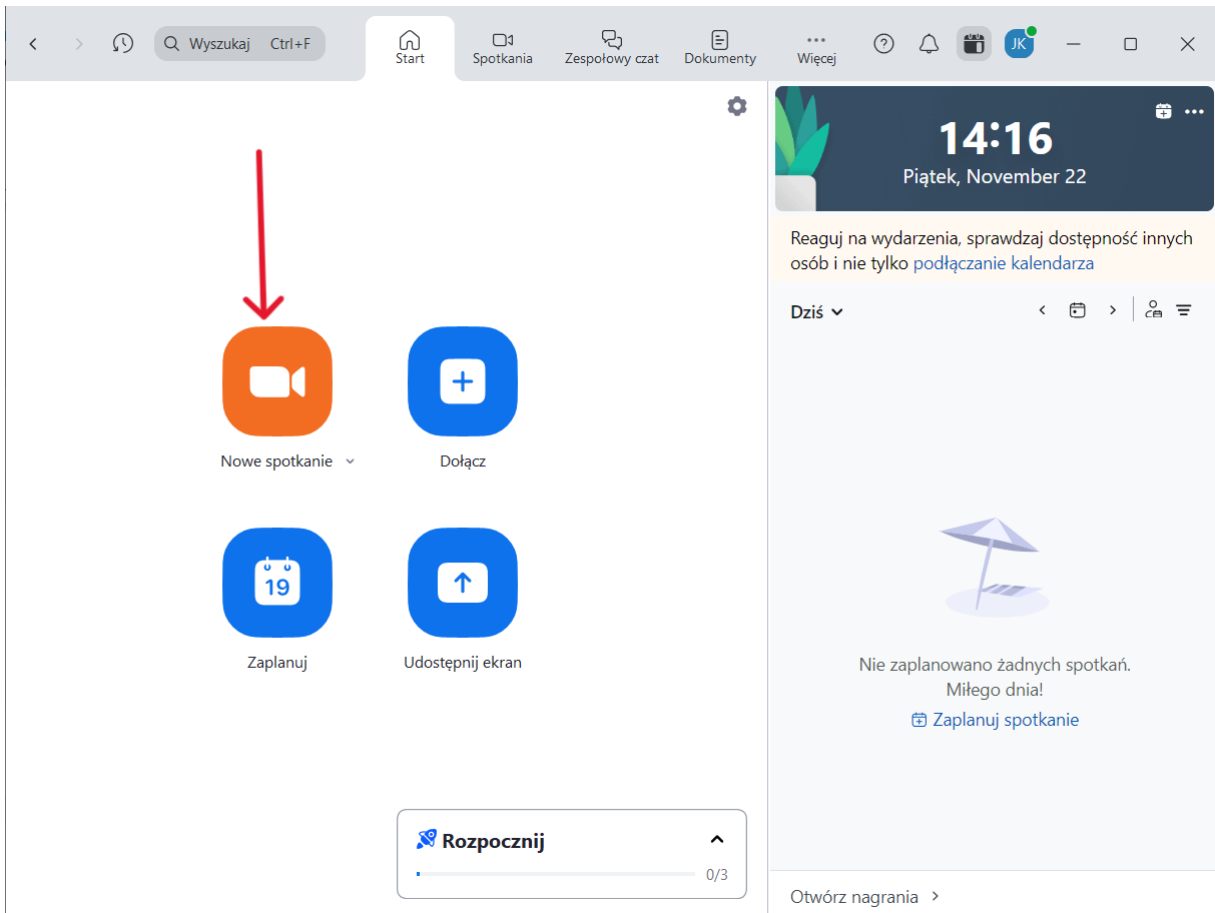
Wyszukaj Ctrl+F

Start

Spotkania

Zespołowy czat

Dokumenty

Więcej

JK

Nowe spotkanie

Dołącz

19

Zaplanuj

Udostępnij ekran

Rozpocznij

0/3

14:16

Piątek, November 22

Reaguj na wydarzenia, sprawdzaj dostępność innych osób i nie tylko podłączanie kalendarza

Dziś

Nie zaplanowano żadnych spotkań.
Miłego dnia!

Zaplanuj spotkanie

Otwórz nagrania